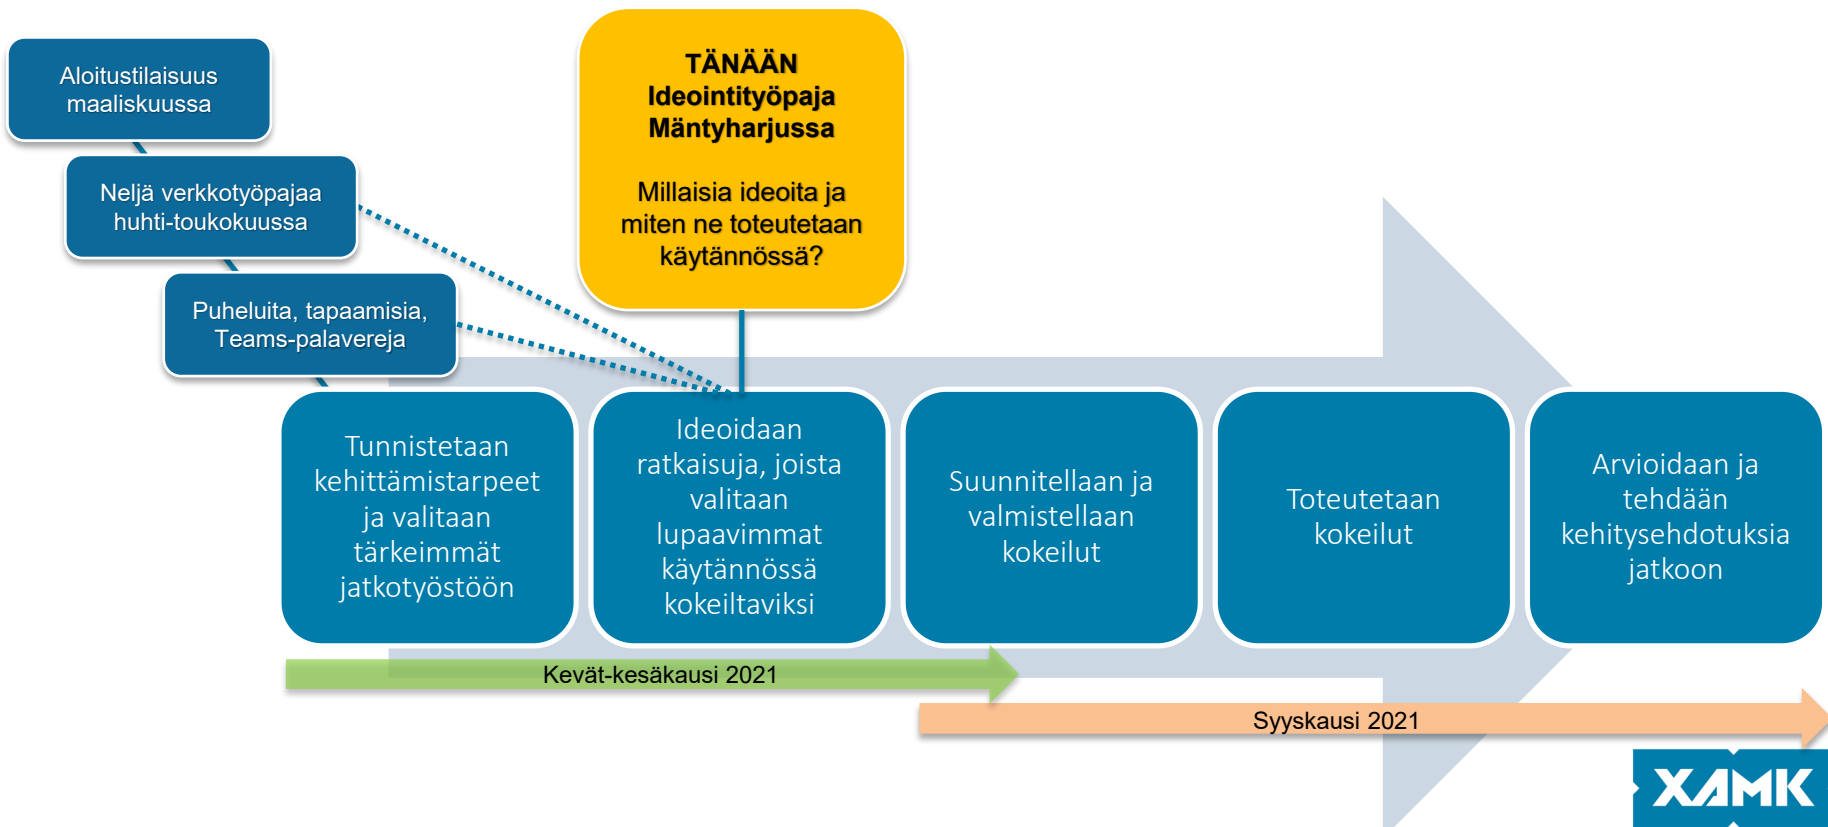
Aloitustilaisuus maaliskuussa

Neljä verkkotyöpajaa huhti-toukokuussa

Puheluita, tapaamisia, Teams-palavereja

TÄNÄÄN
Ideointityöpaja Mäntyharjussa

Millaisia ideoita ja miten ne toteutetaan käytännössä?

Tunnistetaan kehittämistarpeet ja valitaan tärkeimmät jatkotyöstöön

Ideoidaan ratkaisuja, joista valitaan lupaavimmat käytännössä kokeiltaviksi

Suunnitellaan ja valmistellaan kokeilut

Toteutetaan kokeilut

Arvioidaan ja tehdään kehitysehdotuksia jatkoon

Kevät-kesäkausi 2021

Syyskausi 2021

XAMK